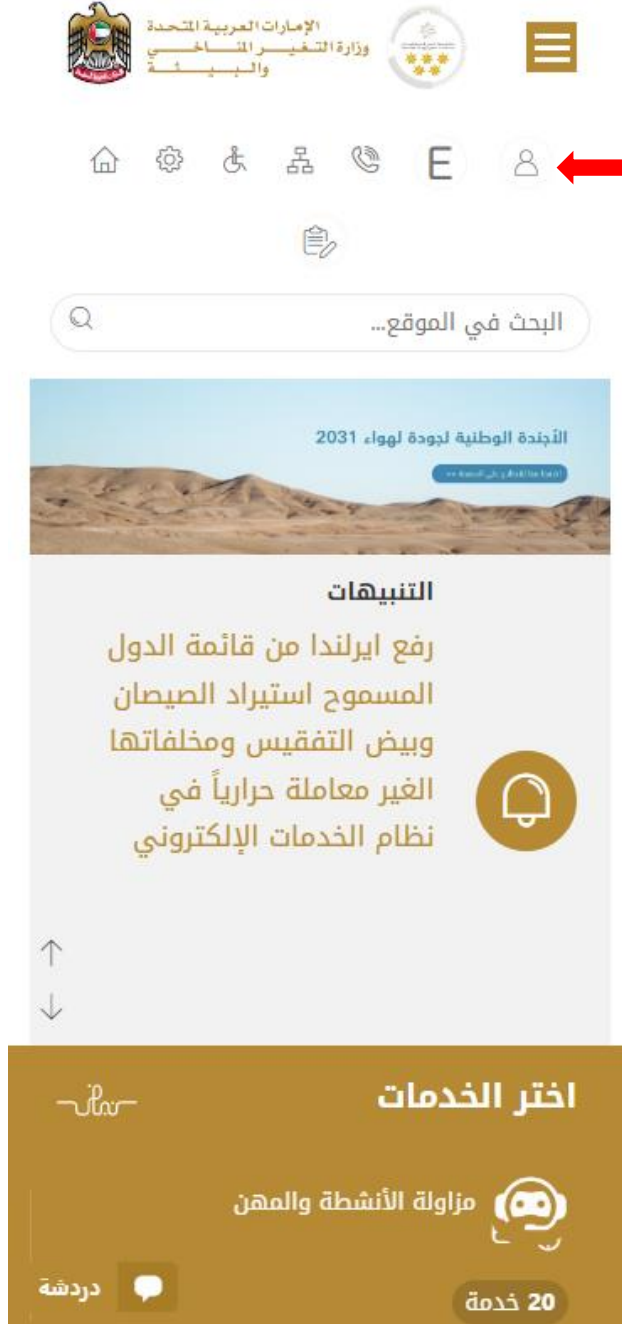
الإمارات العربية المتحدة
وزارة التغير المناخي والبيئة

E

البحث في الموقع...

الأجندة الوطنية لجودة لهواء 2031

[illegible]

التنبيهات

رفع ايرلندا من قائمة الدول المسموح استيراد الصيصان وبيض التفقيس ومخلفاتها الغير معاملة حرارياً في نظام الخدمات الإلكتروني

↑
↓

اختر الخدمات

مزاولة الأنشطة والمهن

دردشة

20 خدمة